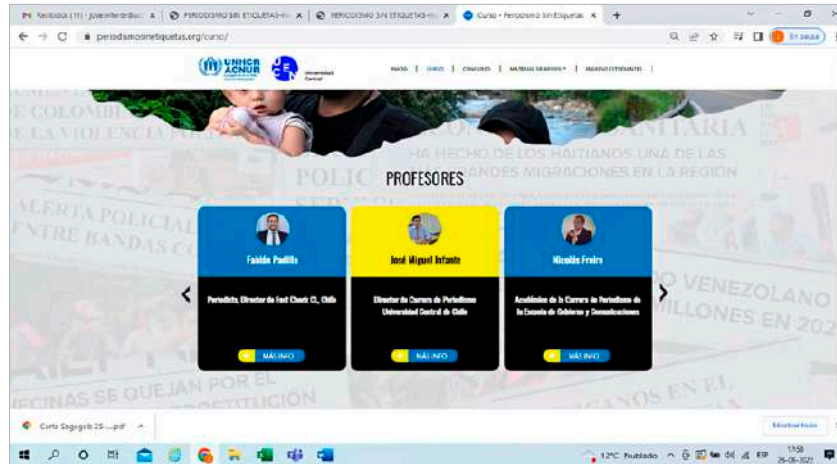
Recibidos (11) - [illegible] | PERIODISMO SIN ETIQUETAS | PERIODISMO SIN ETIQUETAS | Curso - Periodismo Sin Etiquetas

periodismosinetiquetas.org/curso/

En pausa

UNHCR ACNUR | Universidad Central

INICIO | CURSO | CONCURSO | MATERIAL DE APOYO | INGRESO ESTUDIANTE

DE COLOMBIA
LA VIOLENCIA
POLIC
ALERTA POLICIAL
ENTRE BANDAS C
ANITARIA
HA HECHO DE LOS HAITIANOS UNA DE LAS
GRANDES MIGRACIONES EN LA REGIÓN

PROFESORES

Fabián Padilla
Periodista, Director de Fast Check CL, Chile
MÁS INFO

José Miguel Infante
Director de Carrera de Periodismo Universidad Central de Chile
MÁS INFO

Nicolás Freire
Académico de la Carrera de Periodismo de la Escuela de Gobierno y Comunicaciones
MÁS INFO

VENEZOLANO
MILLONES EN 202
VECINAS SE QUEJAN POR EL
PROSTITUCIÓN
CANOS EN EL

Carta Sogegob 25 ....pdf

Mostrar todo

12°C Nublado ESP 17:58 26-06-2023